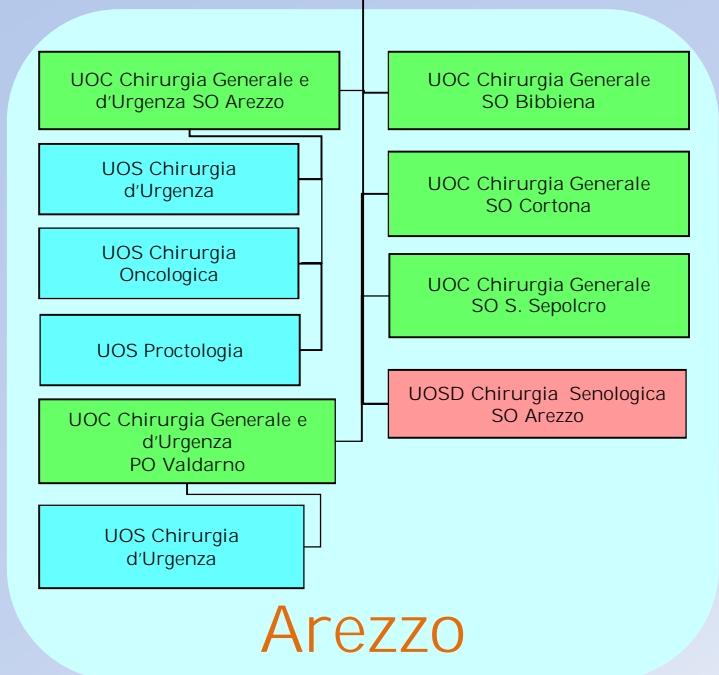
UOC Chirurgia Generale e d’Urgenza SO Arezzo

UOS Chirurgia d’Urgenza

UOS Chirurgia Oncologica

UOS Proctologia

UOC Chirurgia Generale e d’Urgenza PO Valdarno

UOS Chirurgia d’Urgenza

UOC Chirurgia Generale SO Bibbiena

UOC Chirurgia Generale SO Cortona

UOC Chirurgia Generale SO S. Sepolcro

UOSD Chirurgia Senologica SO Arezzo

Arezzo